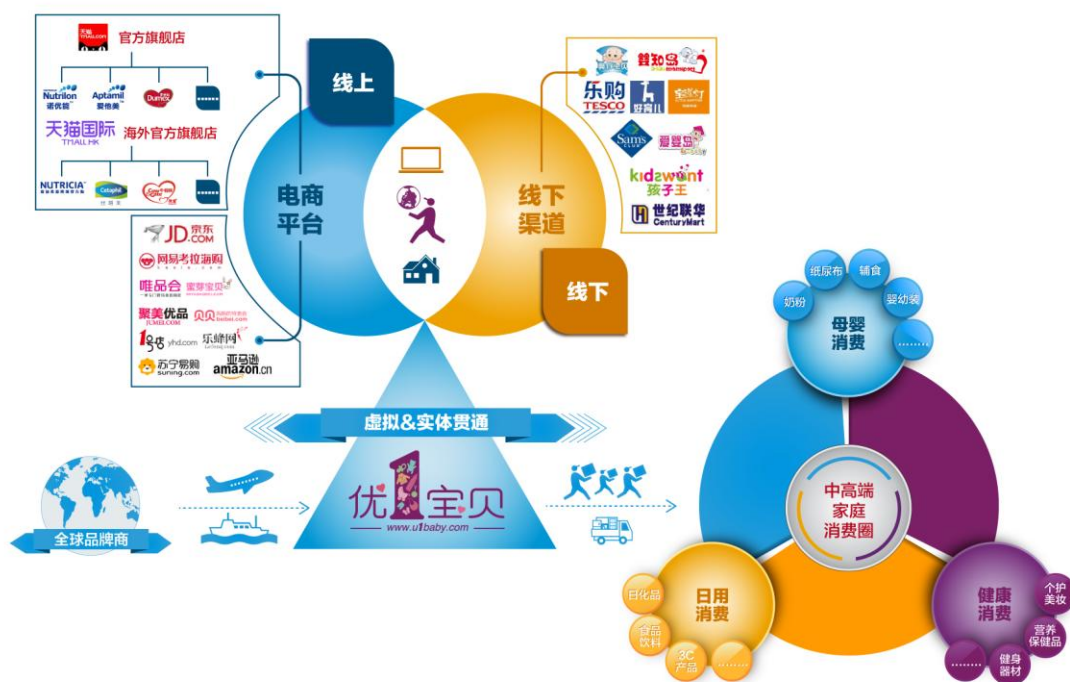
天猫 TMALL.COM
官方旗舰店
Nutrilon 诺优能
Aptamil 爱他美
Dumex
……
天猫国际 TMALL.HK
海外官方旗舰店
NUTRICIA
Cow&Gate
……

线上
电商平台

线下渠道
线下

宝宝树
妈知道
乐购 TESCO
好孩子
Sam's CLUB
爱婴岛
kidswant 孩子王
世纪联华 CenturyMart

JD.COM 京东
网易考拉海购
唯品会
蜜芽宝贝
聚美优品 JUMEI.COM
贝贝 beibei.com
1号店 yhd.com
乐蜂网
苏宁易购 suning.com
亚马逊 amazon.cn

虚拟&实体贯通

全球品牌商

优1宝贝
www.u1baby.com

纸尿布
辅食
奶粉
婴幼装
……
母婴消费

中高端家庭消费圈

日用消费
日化品
食品饮料
3C产品
……

健康消费
个护美妆
营养保健品
健身器材
……